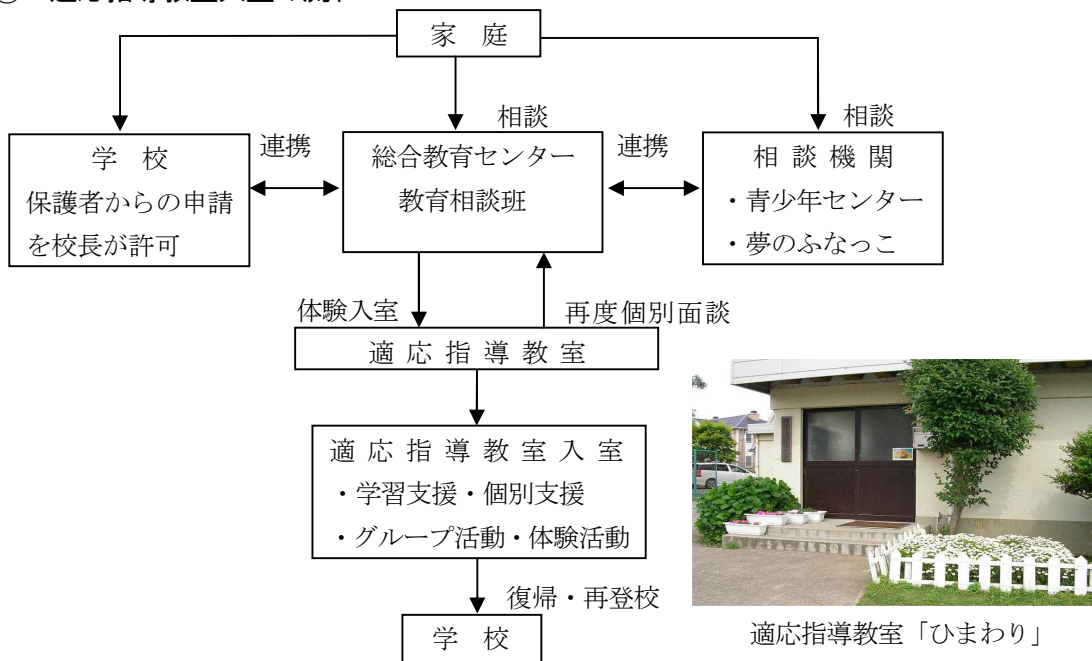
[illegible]

家 庭

相談

相談

学 校
保護者からの申請を校長が許可

連携

総合教育センター
教育相談班

連携

相 談 機 関
・青少年センター
・夢のふなっこ

体験入室

再度個別面談

適 応 指 導 教 室

適 応 指 導 教 室 入 室
・学習支援・個別支援
・グループ活動・体験活動

復帰・再登校

学 校

適応指導教室「ひまわり」